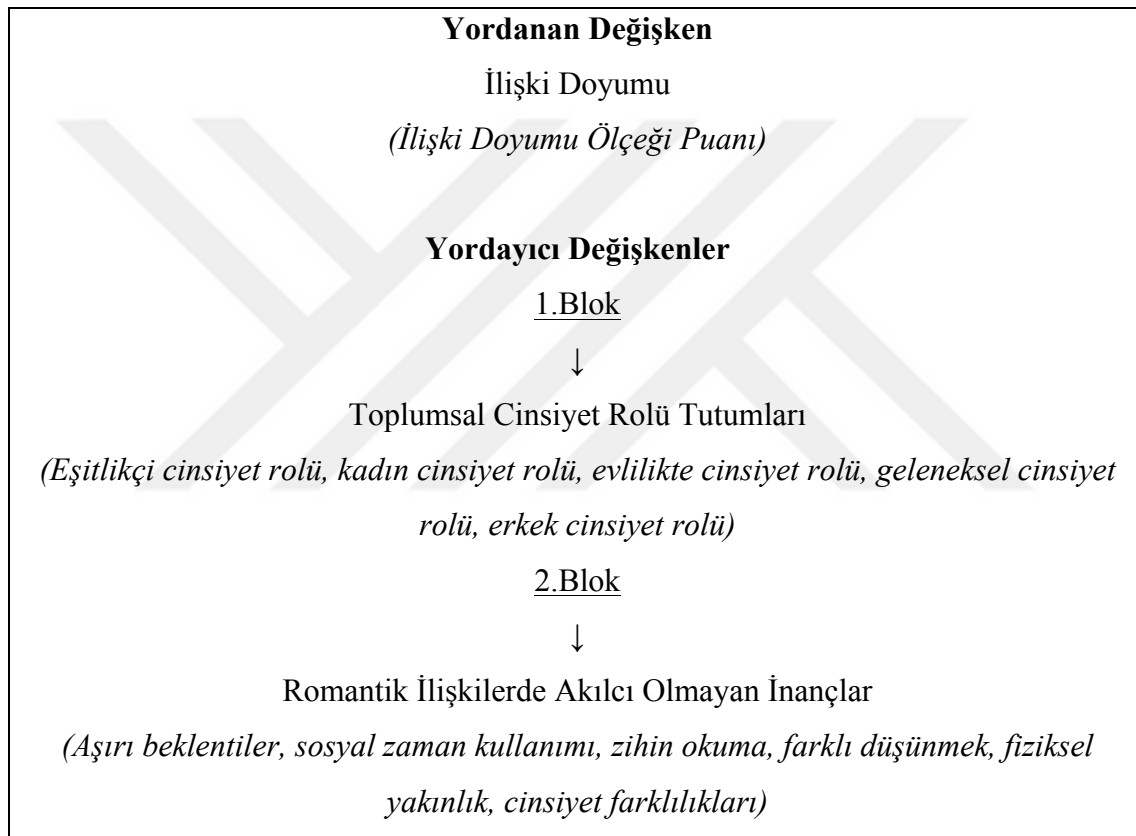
Yordanan Değişken

İlişki Doyumu

(İlişki Doyumu Ölçeği Puanı)

Yordayıcı Değişkenler

1.Blok

↓

Toplumsal Cinsiyet Rolü Tutumları

(Eşitlikçi cinsiyet rolü, kadın cinsiyet rolü, evlilikte cinsiyet rolü, geleneksel cinsiyet rolü, erkek cinsiyet rolü)

2.Blok

↓

Romantik İlişkilerde Akılcı Olmayan İnançlar

(Aşırı beklentiler, sosyal zaman kullanımı, zihin okuma, farklı düşünmek, fiziksel yakınlık, cinsiyet farklılıkları)